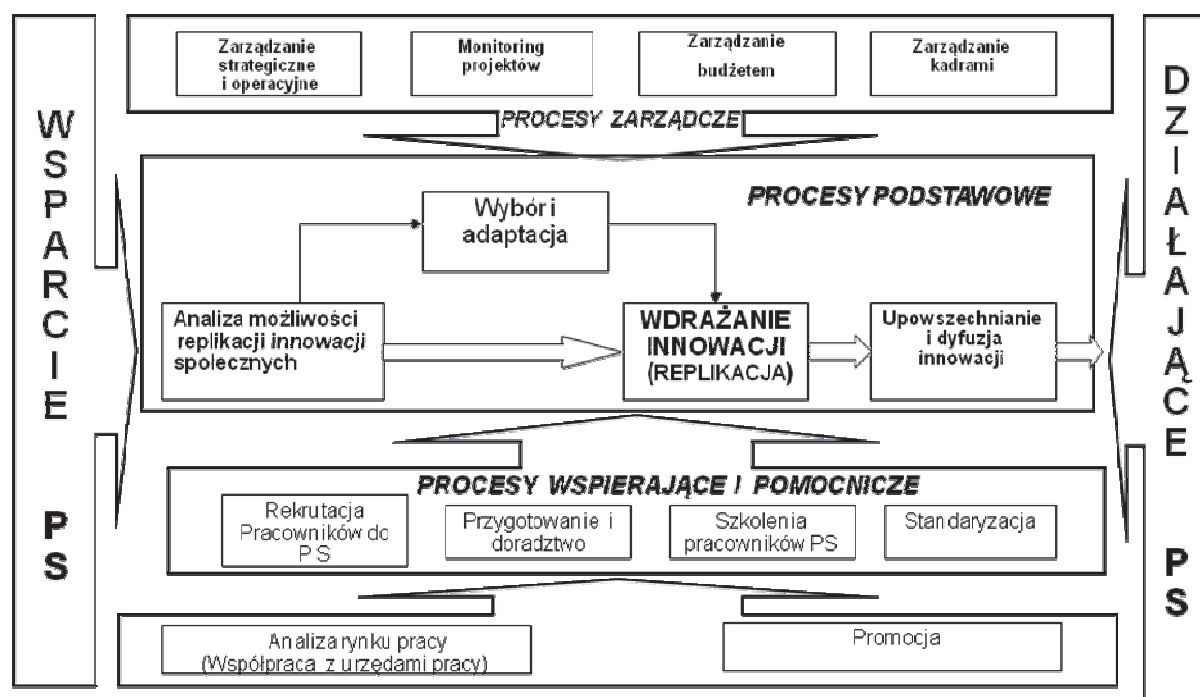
WSPARCIE PS

Zarządzanie strategiczne i operacyjne

Monitoring projektów

Zarządzanie budżetem

Zarządzanie kadrami

PROCESY ZARZĄDCZE

PROCESY PODSTAWOWE

Wybór i adaptacja

Analiza możliwości replikacji innowacji społecznych

WDRAŻANIE INNOWACJI (REPLIKACJA)

Upowszechnianie i dyfuzja innowacji

PROCESY WSPIERAJĄCE I POMOCNICZE

Rekrutacja Pracowników do PS

Przygotowanie i doradztwo

Szkolenia pracowników PS

Standaryzacja

Analiza rynku pracy (Współpraca z urzędami pracy)

Promocja

DZIAŁAJĄCE PS